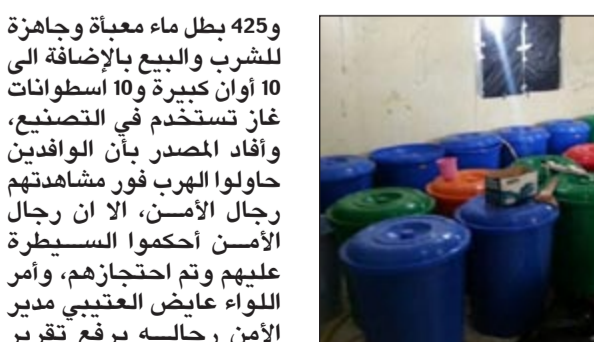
و425 بطل ماء معبأة وجاهزة للشرب والبيع بالإضافة الى 10 أوان كبيرة و10 اسطوانات غاز تستخدم في التصنيع، وأفاد المصدر بأن الوافدين حاولوا الهرب فور مشاهدتهم رجال الأمن، الا ان رجال الأمن أحكموا السيطرة عليهم وتم احتجازهم، وأمر اللواء عايض العتيبي مدير الأمن رجاله برفع تقرير